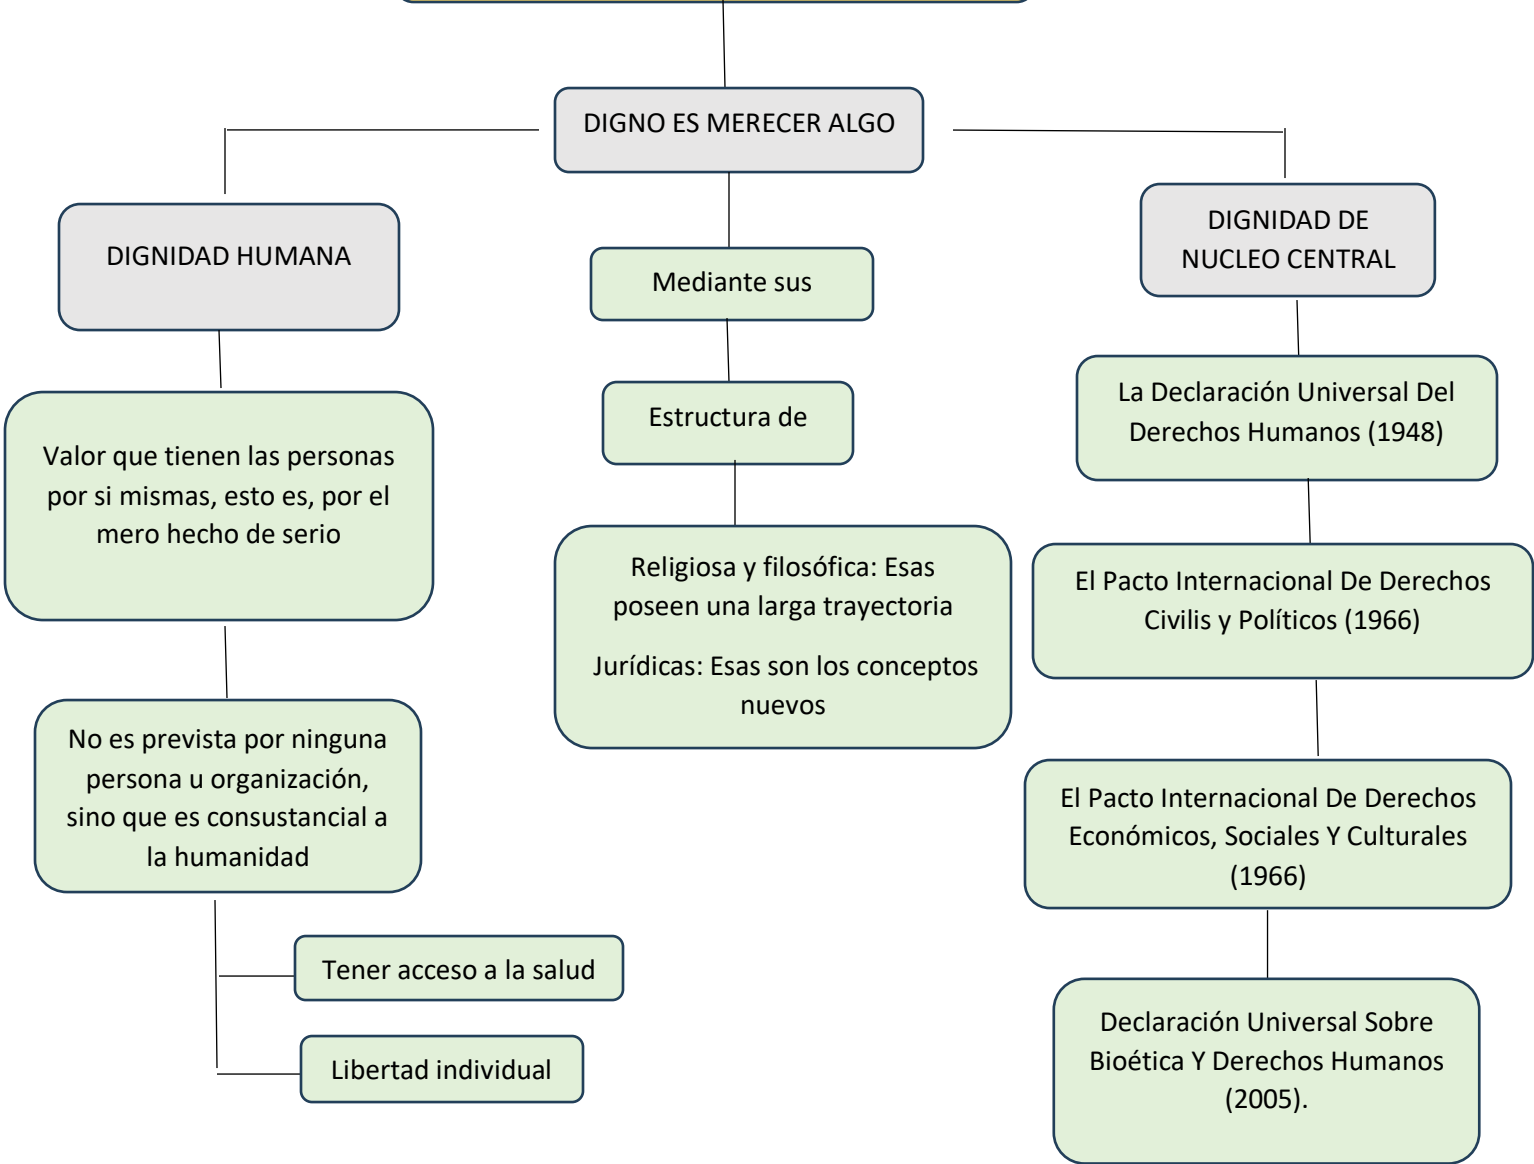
DIGNO ES MERECER ALGO

DIGNIDAD HUMANA

Valor que tienen las personas por si mismas, esto es, por el mero hecho de serio

No es prevista por ninguna persona u organización, sino que es consustancial a la humanidad

Tener acceso a la salud

Libertad individual

Mediante sus

Estructura de

Religiosa y filosófica: Esas poseen una larga trayectoria

Jurídicas: Esas son los conceptos nuevos

DIGNIDAD DE NUCLEO CENTRAL

La Declaración Universal Del Derechos Humanos (1948)

El Pacto Internacional De Derechos Civilis y Políticos (1966)

El Pacto Internacional De Derechos Económicos, Sociales Y Culturales (1966)

Declaración Universal Sobre Bioética Y Derechos Humanos (2005).